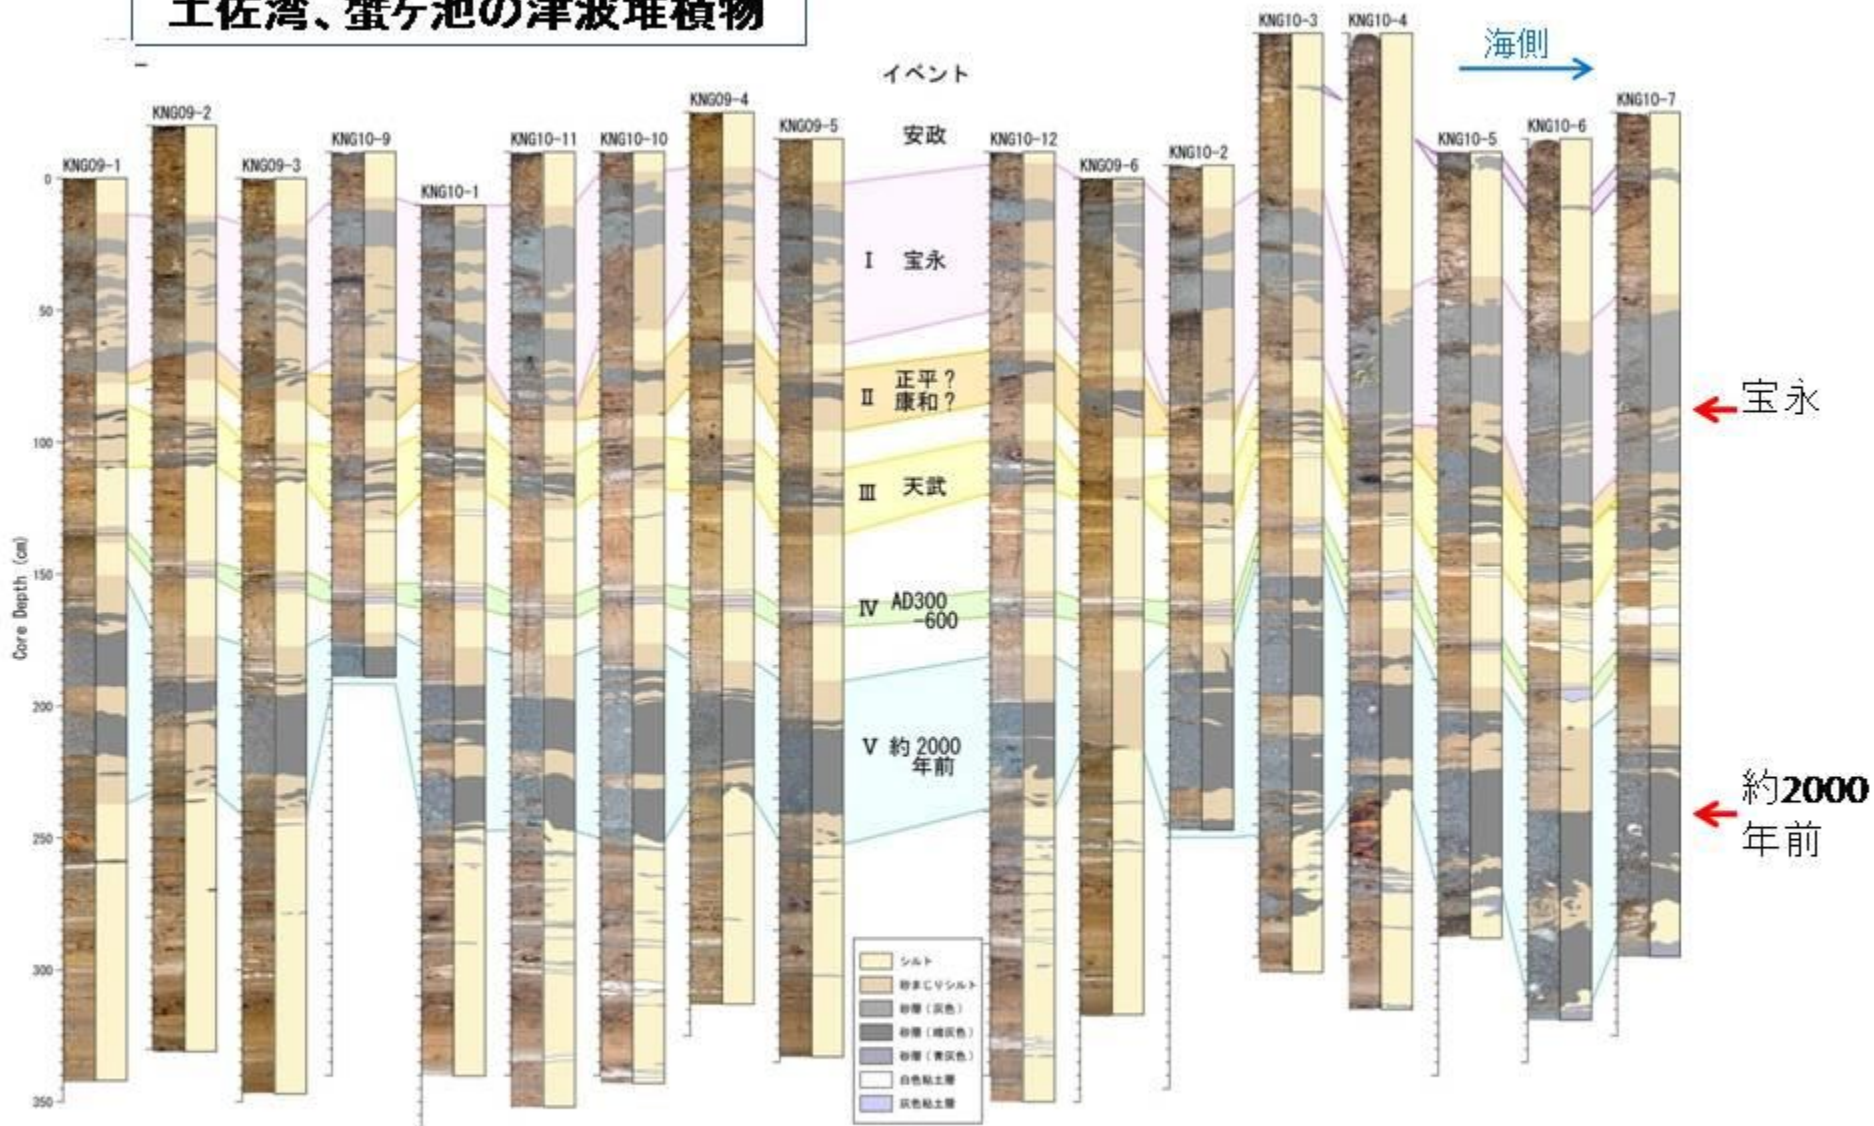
土佐湾、蟹ケ池の津波堆積物

海側

イベント

KNG09-1 KNG09-2 KNG09-3 KNG10-9 KNG10-1 KNG10-11 KNG10-10 KNG09-4 KNG09-5 KNG10-12 KNG09-6 KNG10-2 KNG10-3 KNG10-4 KNG10-5 KNG10-6 KNG10-7

安政

I 宝永

II 正平？康和？

III 天武

IV AD300 -600

V 約2000年前

0
50
100
150
200
250
300
350

Core Depth (cm)

シルト
砂まじりシルト
砂層（灰色）
砂層（暗灰色）
砂層（青灰色）
白色粘土層
灰色粘土層

宝永

約2000年前